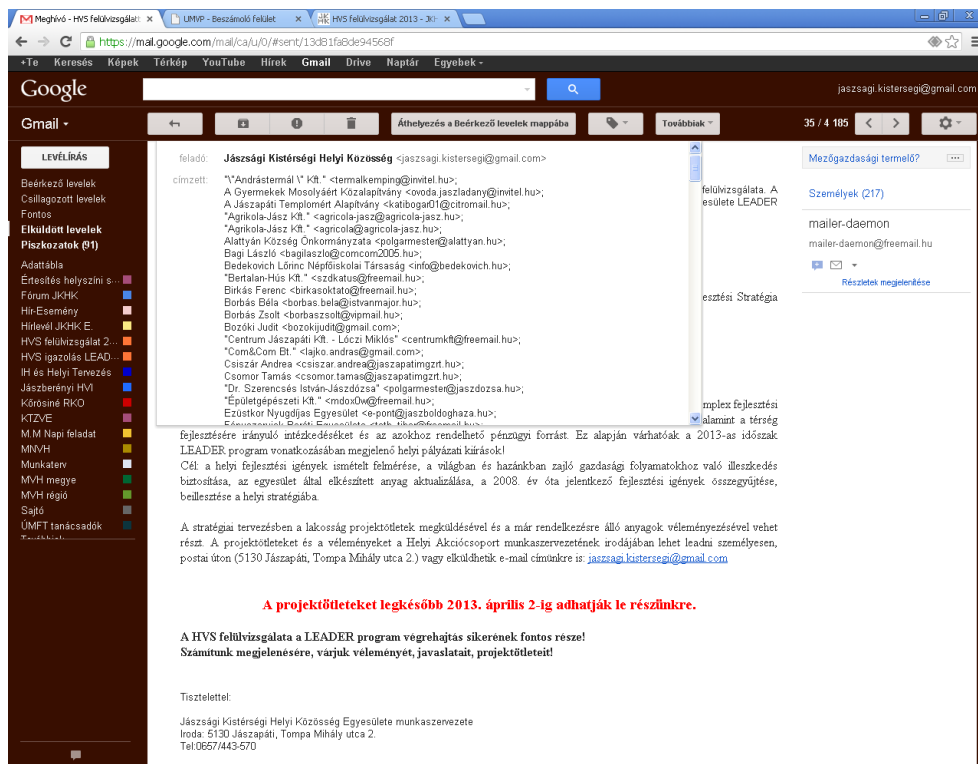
Meghívó - HVS felülvizsgálat | UMVP - Beszámoló felület | HVS felülvizsgálat 2013 - JKH

https://mail.google.com/mail/ca/u/0/#sent/13d81fa8de94568f

+Te Keresés Képek Térkép YouTube Hírek Gmail Drive Naptár Egyebek

Google

jaszsagi.kistersegi@gmail.com

Gmail

Áthelyezés a Beérkező levelek mappába

Továbbiak

35 / 4 185

LEVÉLÍRÁS

Beérkező levelek
Csillagozott levelek
Fontos
Elküldött levelek
Piszkozatok (91)
Adattábla
Értesítés helyszíni s...
Fórum JKHK
Hír-Esemény
Hírlevél JKHK E.
HVS felülvizsgálat 2...
HVS igazolás LEAD...
IH és Helyi Tervezés
Jászberényi HVI
Kőrösiné RKO
KTZVE
M.M Napi feladat
MNVH
Munkaterv
MVH megye
MVH régió
Sajtó
ÚMFT tanácsadók

feladó: Jászsági Kistérségi Helyi Közösség <jaszsagi.kistersegi@gmail.com>

címzett: "\"Andrástermál \" Kft." <termalkemping@invitel.hu>;
A Gyermekek Mosolyáért Közalapítvány <ovoda.jaszladany@invitel.hu>;
A Jászapáti Templomért Alapítvány <katibogar01@citromail.hu>;
"Agrikola-Jász Kft." <agricola-jasz@agricola-jasz.hu>;
"Agrikola-Jász Kft." <agricola@agricola-jasz.hu>;
Alattyán Község Önkormányzata <polgarmester@alattyan.hu>;
Bagi László <bagilaszlo@comcom2005.hu>;
Bedekovich Lőrinc Népfőiskolai Társaság <info@bedekovich.hu>;
"Bertalan-Hús Kft." <szdkatus@freemail.hu>;
Birkás Ferenc <birkasoktato@freemail.hu>;
Borbás Béla <borbas.bela@istvanmajor.hu>;
Borbás Zsolt <borbaszsolt@vipmail.hu>;
Bozóki Judit <bozokijudit@gmail.com>;
"Centrum Jászapáti Kft. - Lóczi Miklós" <centrumkft@freemail.hu>;
"Com&Com Bt." <lajko.andras@gmail.com>;
Csiszár Andrea <csiszar.andrea@jaszapatimgzrt.hu>;
Csomor Tamás <csomor.tamas@jaszapatimgzrt.hu>;
"Dr. Szerencsés István-Jászdózsa" <polgarmester@jaszdozsa.hu>;
"Épületgépészeti Kft." <mdox0w@freemail.hu>;
Ezüstkor Nyugdíjas Egyesület <e-pont@jaszboldoghaza.hu>;
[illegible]

felülvizsgálata. A esülete LEADER

esztési Stratégia

mplex fejlesztési alamint a térség fejlesztésére irányuló intézkedéseket és az azokhoz rendelhető pénzügyi forrást. Ez alapján várhatóak a 2013-as időszak LEADER program vonatkozásában megjelenő helyi pályázati kiírások!
Cél: a helyi fejlesztési igények ismételt felmérése, a világban és hazánkban zajló gazdasági folyamatokhoz való illeszkedés biztosítása, az egyesület által elkészített anyag aktualizálása, a 2008. év óta jelentkező fejlesztési igények összegyűjtése, beillesztése a helyi stratégiába.

A stratégiai tervezésben a lakosság projektötletek megküldésével és a már rendelkezésre álló anyagok véleményezésével vehet részt. A projektötleteket és a véleményeket a Helyi Akciócsoport munkaszervezetének irodájában lehet leadni személyesen, postai úton (5130 Jászapáti, Tompa Mihály utca 2.) vagy elküldhetik e-mail címünkre is: jaszsagi.kistersegi@gmail.com

A projektötleteket legkésőbb 2013. április 2-ig adhatják le részünkre.

A HVS felülvizsgálata a LEADER program végrehajtás sikerének fontos része!
Számítunk megjelenésére, várjuk véleményét, javaslatait, projektötleteit!

Tisztelettel:

Jászsági Kistérségi Helyi Közösség Egyesülete munkaszervezete
Iroda: 5130 Jászapáti, Tompa Mihály utca 2.
Tel:0657/443-570

Mezőgazdasági termelő?

Személyek (217)

mailer-daemon
mailer-daemon@freemail.hu

Részletek megjelenítése